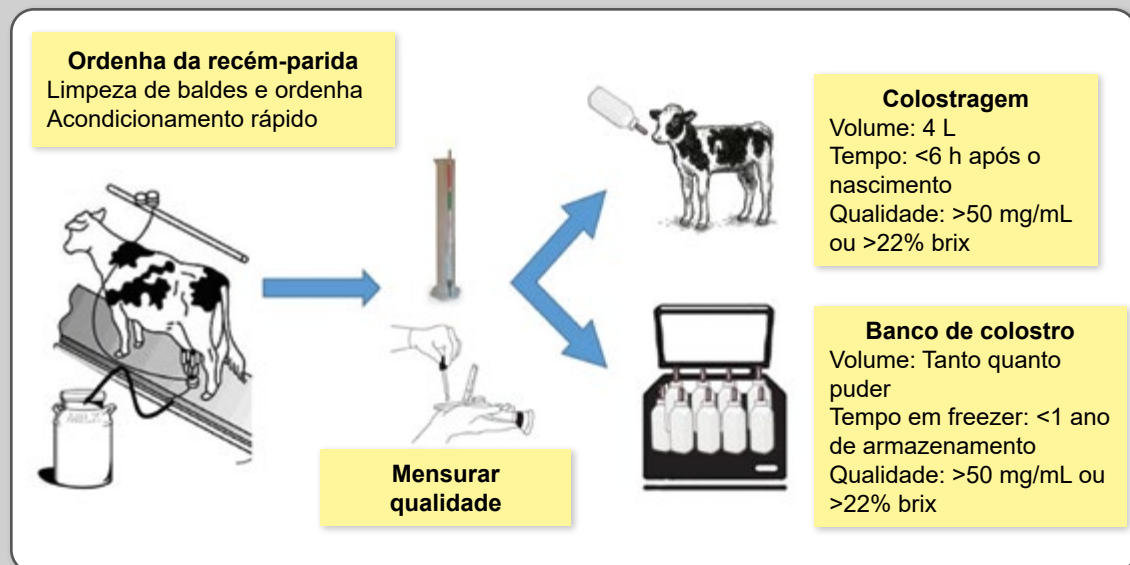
Ordenha da recém-parida
Limpeza de baldes e ordenha
Acondicionamento rápido

MILK

Mensurar qualidade

Colostragem
Volume: 4 L
Tempo: <6 h após o nascimento
Qualidade: >50 mg/mL ou >22% brix

Banco de colostro
Volume: Tanto quanto puder
Tempo em freezer: <1 ano de armazenamento
Qualidade: >50 mg/mL ou >22% brix